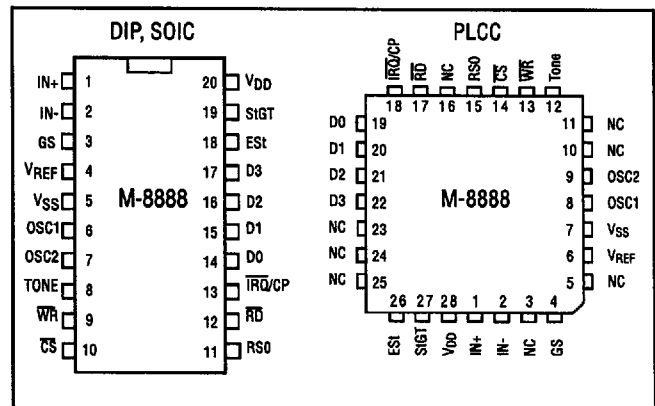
DIP, SOIC

IN+ 1
IN- 2
GS 3
$V_{REF}$ 4
$V_{SS}$ 5
OSC1 6
OSC2 7
TONE 8
$\overline{WR}$ 9
$\overline{CS}$ 10

20 $V_{DD}$
19 StGT
18 ESt
17 D3
16 D2
15 D1
14 D0
13 $\overline{IRQ}$/CP
12 $\overline{RD}$
11 RS0

M-8888

PLCC

$\overline{IRQ}$/CP 18
$\overline{RD}$ 17
NC 16
RS0 15
$\overline{CS}$ 14
$\overline{WR}$ 13
Tone 12

D0 19
D1 20
D2 21
D3 22
NC 23
NC 24
NC 25

11 NC
10 NC
9 OSC2
8 OSC1
7 $V_{SS}$
6 $V_{REF}$
5 NC

M-8888

26 ESt
27 StGT
28 $V_{DD}$
1 IN+
2 IN-
3 NC
4 GS